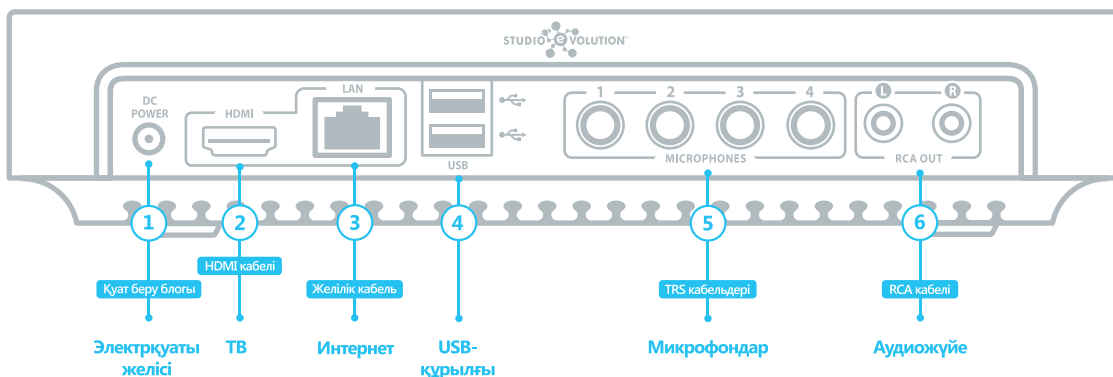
STUDIO EVOLUTION

DC POWER
HDMI
LAN
USB
1 2 3 4
MICROPHONES
L R
RCA OUT

1
2
3
4
5
6

Қуат беру блогы
HDMI кабелі
Желілік кабель
TRS кабельдері
RCA кабелі

Электрқуаты желісі
ТВ
Интернет
USB-құрылғы
Микрофондар
Аудиожүйе